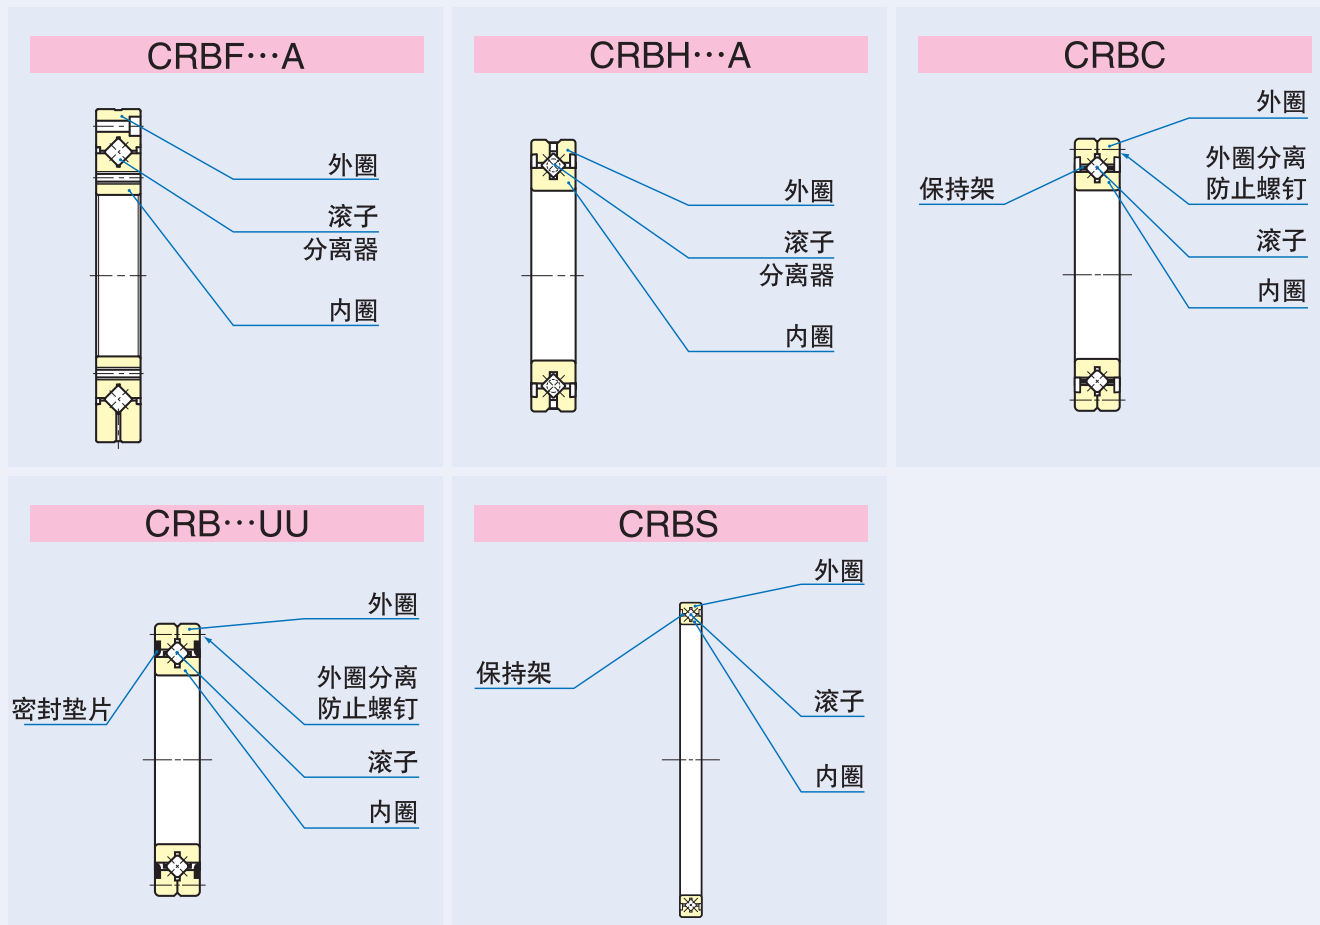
CRBF…A

外圈

滚子
分离器

内圈

CRBH…A

外圈

滚子
分离器

内圈

CRBC

外圈

保持架

外圈分离
防止螺钉

滚子

内圈

CRB…UU

外圈

密封垫片

外圈分离
防止螺钉

滚子

内圈

CRBS

外圈

保持架

滚子

内圈